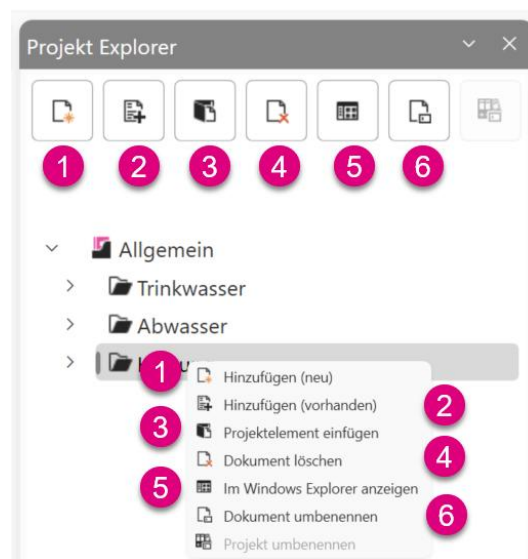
Projekt Explorer

1 2 3 4 5 6

Allgemein
Trinkwasser
Abwasser
H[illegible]

1 Hinzufügen (neu)
2 Hinzufügen (vorhanden)
3 Projektelement einfügen
4 Dokument löschen
5 Im Windows Explorer anzeigen
6 Dokument umbenennen
Projekt umbenennen